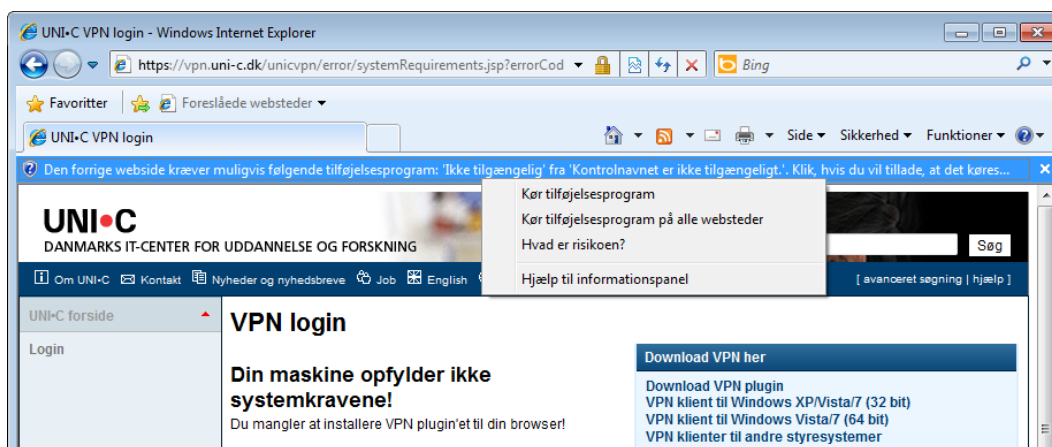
UNI•C VPN login - Windows Internet Explorer

https://vpn.uni-c.dk/unicvpn/error/systemRequirements.jsp?errorCod

Bing

Favoritter

Foreslåede websteder

UNI•C VPN login

Side ▾ Sikkerhed ▾ Funktioner ▾

Den forrige webside kræver muligvis følgende tilføjelsesprogram: 'Ikke tilgængelig' fra 'Kontrolnavnet er ikke tilgængeligt.'. Klik, hvis du vil tillade, at det køres...

Kør tilføjelsesprogram
Kør tilføjelsesprogram på alle websteder
Hvad er risikoen?
Hjælp til informationspanel

UNI•C
DANMARKS IT-CENTER FOR UDDANNELSE OG FORSKNING

Søg

Om UNI•C Kontakt Nyheder og nyhedsbreve Job English

[ avanceret søgning | hjælp ]

UNI•C forside

Login

VPN login

Din maskine opfylder ikke systemkravene!

Du mangler at installere VPN plugin'et til din browser!

Download VPN her

Download VPN plugin
VPN klient til Windows XP/Vista/7 (32 bit)
VPN klient til Windows Vista/7 (64 bit)
VPN klienter til andre styresystemer